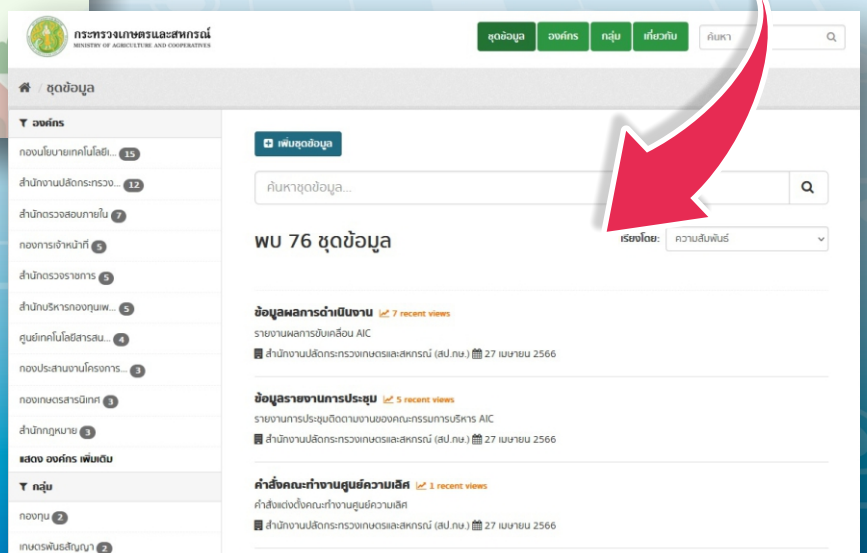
กระทรวงเกษตรและสหกรณ์
MINISTRY OF AGRICULTURE AND COOPERATIVES

ชุดข้อมูล องค์กร กลุ่ม เกี่ยวกับ ค้นหา

/ ชุดข้อมูล

องค์กร
กองนโยบายเทคโนโลยี... 15
สำนักงานปลัดกระทรวง... 12
สำนักตรวจสอบภายใน 7
กองการเจ้าหน้าที่ 5
สำนักตรวจราชการ 5
สำนักบริหารกองทุนเพ... 5
ศูนย์เทคโนโลยีสารสน... 4
กองประสานงานโครงการ... 3
กองเกษตรสารนิเทศ 3
สำนักกฎหมาย 3
แสดง องค์กร เพิ่มเติม

กลุ่ม
กองทุน 2
เกษตรพันธสัญญา 2

เพิ่มชุดข้อมูล

ค้นหาชุดข้อมูล...

พบ 76 ชุดข้อมูล

เรียงโดย: ความสัมพันธ์

ข้อมูลผลการดำเนินงาน 7 recent views
รายงานผลการขับเคลื่อน AIC
สำนักงานปลัดกระทรวงเกษตรและสหกรณ์ (สป.กษ.) 27 เมษายน 2566

ข้อมูลรายงานการประชุม 5 recent views
รายงานการประชุมติดตามงานของคณะกรรมการบริหาร AIC
สำนักงานปลัดกระทรวงเกษตรและสหกรณ์ (สป.กษ.) 27 เมษายน 2566

คำสั่งคณะทำงานศูนย์ความเลิศ 1 recent views
คำสั่งแต่งตั้งคณะทำงานศูนย์ความเลิศ
สำนักงานปลัดกระทรวงเกษตรและสหกรณ์ (สป.กษ.) 27 เมษายน 2566